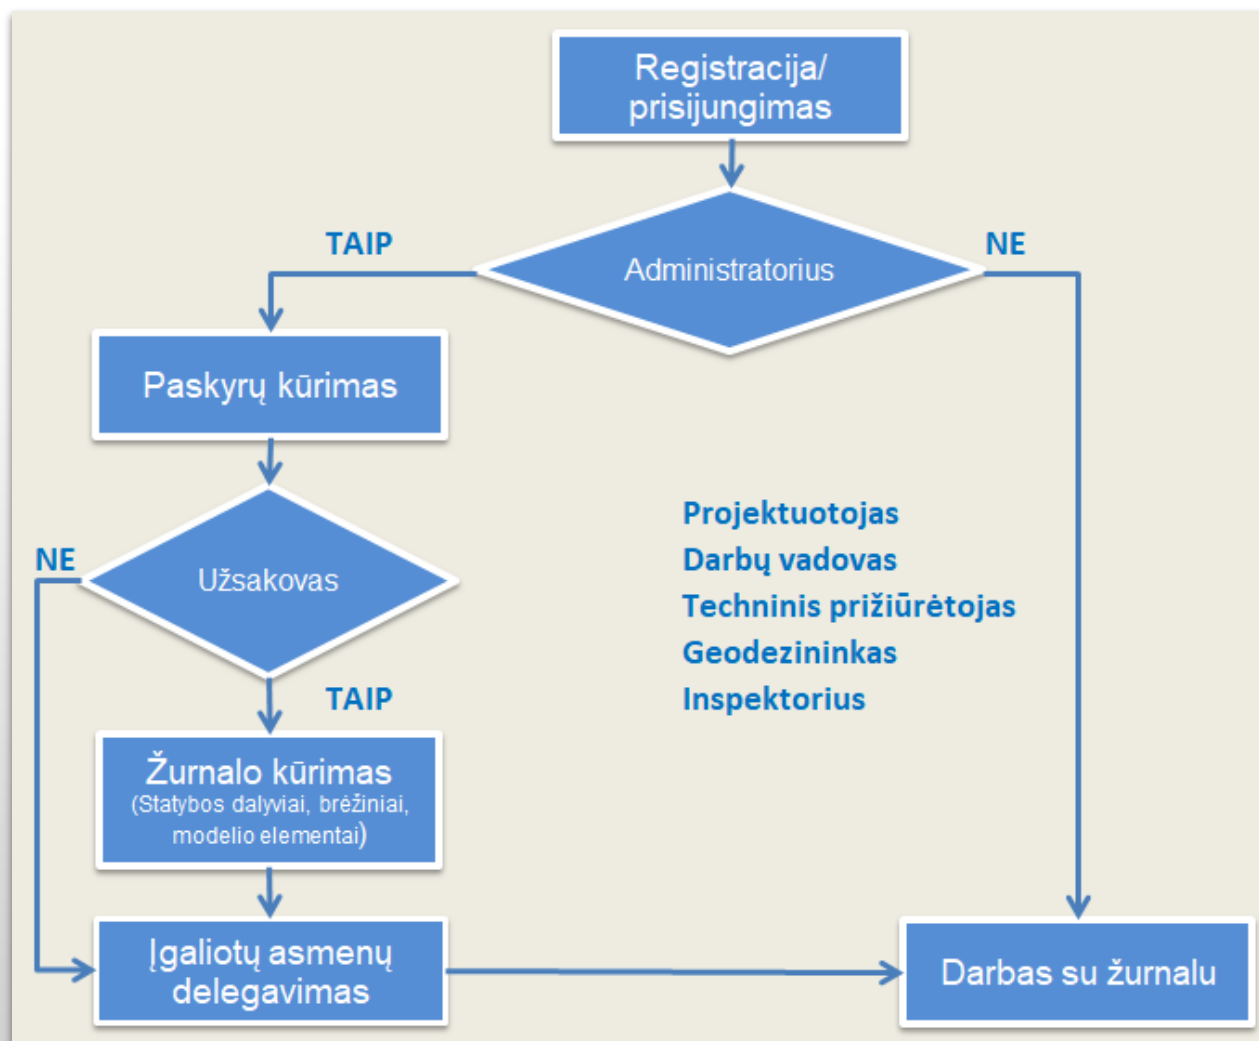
Registracija/
prisijungimas

TAIP

Administratorius

NE

Paskyrų kūrimas

NE

Užsakovas

TAIP

Žurnalo kūrimas
(Statybos dalyviai, brėžiniai, modelio elementai)

Įgaliotų asmenų delegavimas

Projektuotojas
Darbų vadovas
Techninis prižiūrėtojas
Geodezininkas
Inspektorius

Darbas su žurnalu